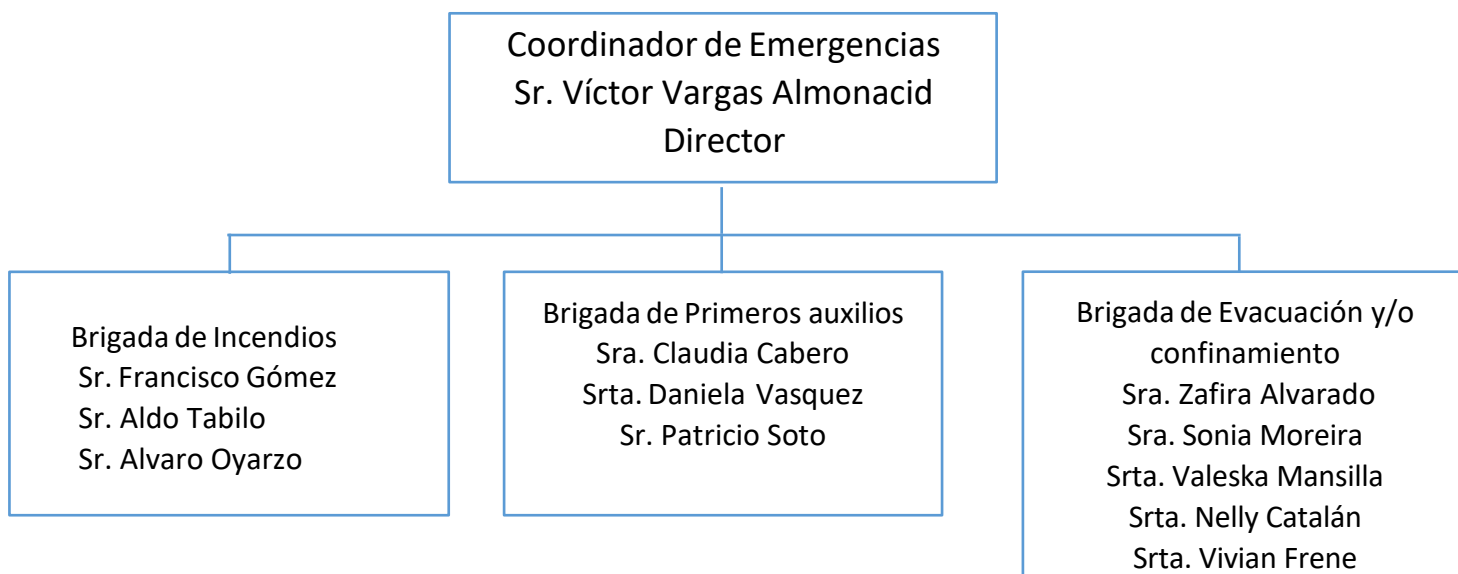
Coordinador de Emergencias
Sr. Víctor Vargas Almonacid
Director

Brigada de Incendios
Sr. Francisco Gómez
Sr. Aldo Tabilo
Sr. Alvaro Oyarzo

Brigada de Primeros auxilios
Sra. Claudia Cabero
Srta. Daniela Vasquez
Sr. Patricio Soto

Brigada de Evacuación y/o confinamiento
Sra. Zafira Alvarado
Sra. Sonia Moreira
Srta. Valeska Mansilla
Srta. Nelly Catalán
Srta. Vivian Frene